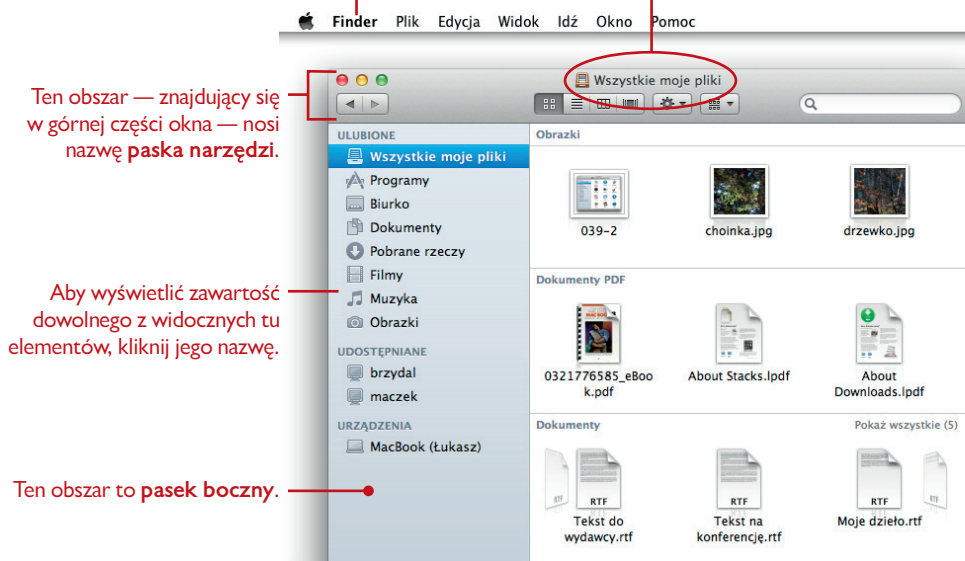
Finder Plik Edycja Widok Idź Okno Pomoc

Ten obszar — znajdujący się w górnej części okna — nosi nazwę **paska narzędzi**.

Wszystkie moje pliki

ULUBIONE
Wszystkie moje pliki
Programy
Biurko
Dokumenty
Pobrane rzeczy
Filmy
Muzyka
Obrazki

UDOSTĘPNIANE
brzydal
maczek

URZĄDZENIA
MacBook (Łukasz)

Aby wyświetlić zawartość dowolnego z widocznych tu elementów, kliknij jego nazwę.

Ten obszar to **pasek boczny**.

Obrazki
039-2
choinka.jpg
drzewko.jpg

Dokumenty PDF
0321776585_eBook.pdf
About Stacks.lpdf
About Downloads.lpdf

Dokumenty
Pokaż wszystkie (5)
RTF
Tekst do wydawcy.rtf
RTF
Tekst na konferencję.rtf
RTF
Moje dzieło.rtf